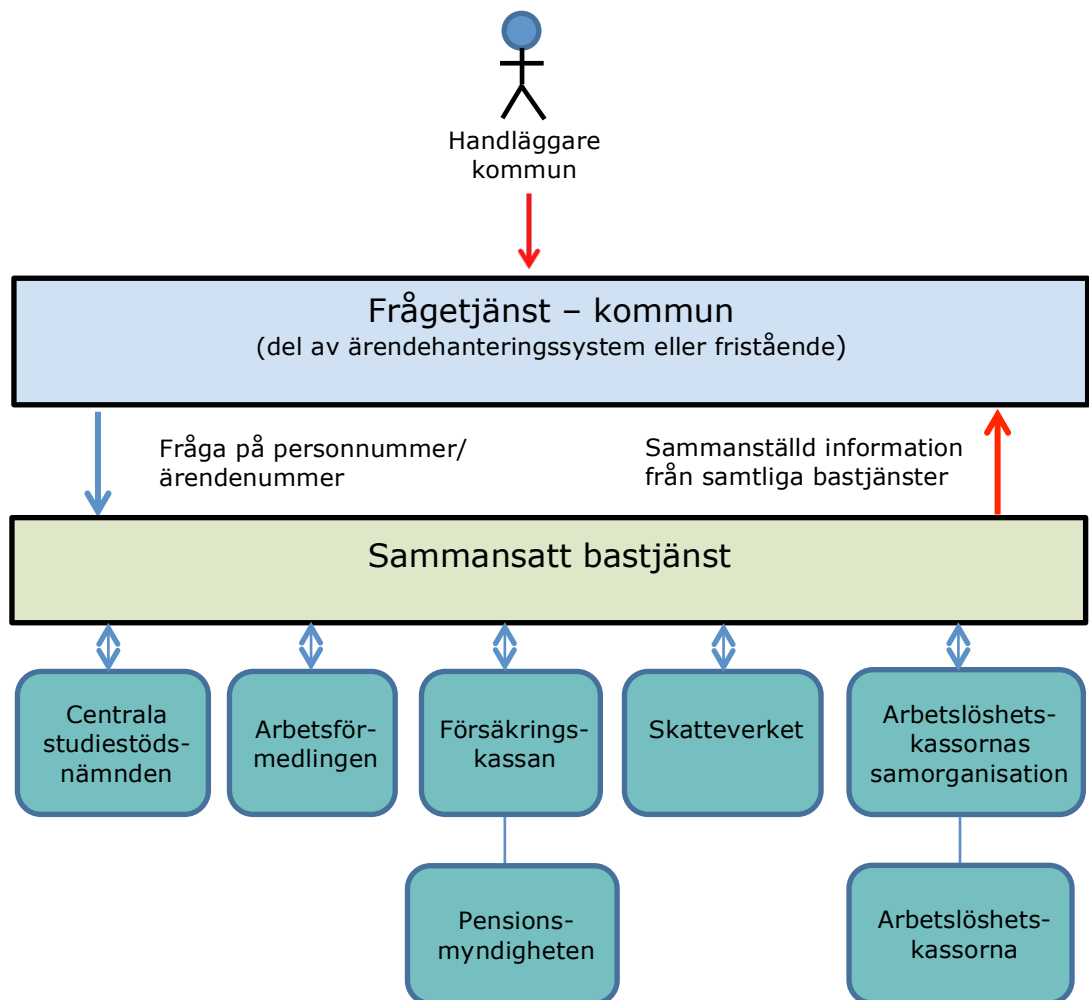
Handläggare kommun

Frågetjänst – kommun
(del av ärendehanteringssystem eller fristående)

Fråga på personnummer/ ärendenummer

Sammanställd information från samtliga bastjänster

Sammansatt bastjänst

Centrala studiestödsnämnden

Arbetsförmedlingen

Försäkringskassan

Skatteverket

Arbetslöshetskassornas samorganisation

Pensionsmyndigheten

Arbetslöshetskassorna